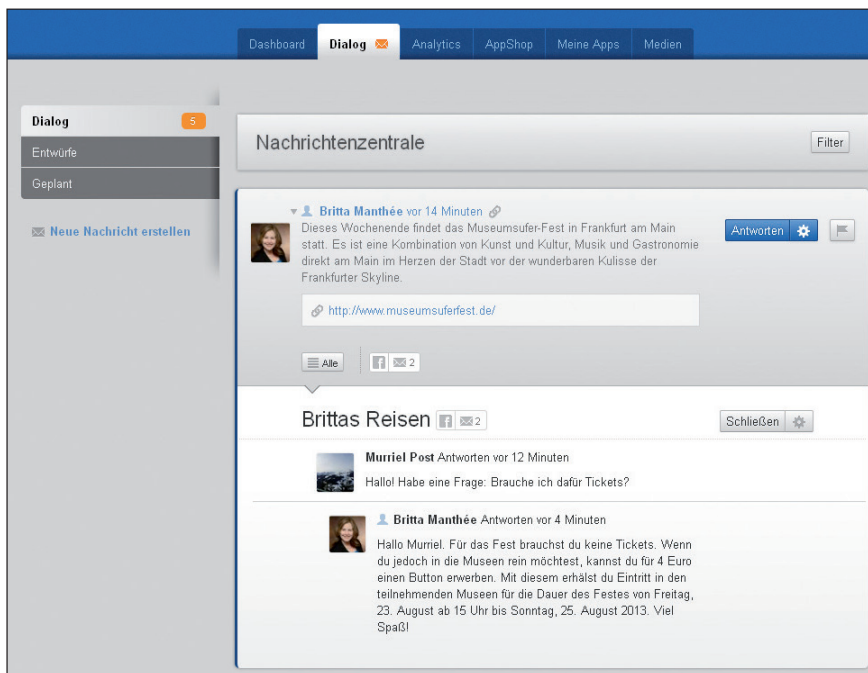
Dashboard Dialog Analytics AppShop Meine Apps Medien

Dialog 5
Entwürfe
Geplant

Neue Nachricht erstellen

Nachrichtenzentrale

Filter

Britta Manthée vor 14 Minuten

Dieses Wochenende findet das Museumsufer-Fest in Frankfurt am Main statt. Es ist eine Kombination von Kunst und Kultur, Musik und Gastronomie direkt am Main im Herzen der Stadt vor der wunderbaren Kulisse der Frankfurter Skyline.

http://www.museumsuferfest.de/

Antworten

Alle 2

Brittas Reisen 2

Schließen

Murriel Post Antworten vor 12 Minuten

Hallo! Habe eine Frage: Brauche ich dafür Tickets?

Britta Manthée Antworten vor 4 Minuten

Hallo Murriel. Für das Fest brauchst du keine Tickets. Wenn du jedoch in die Museen rein möchtest, kannst du für 4 Euro einen Button erwerben. Mit diesem erhälst du Eintritt in den teilnehmenden Museen für die Dauer des Festes von Freitag, 23. August ab 15 Uhr bis Sonntag, 25. August 2013. Viel Spaß!